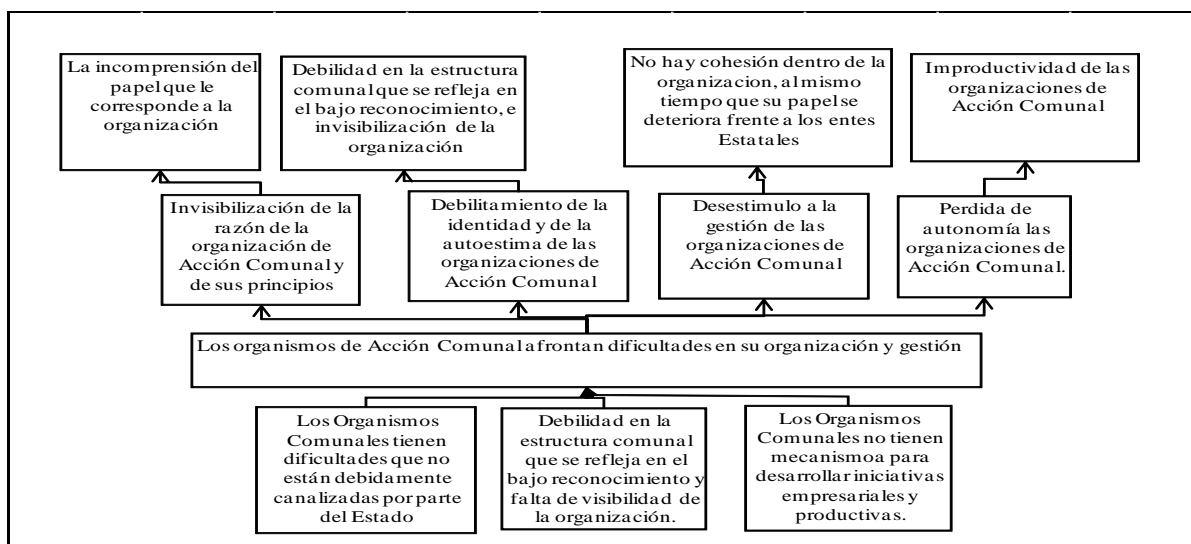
La incomprensión del papel que le corresponde a la organización

Debilidad en la estructura comunal que se refleja en el bajo reconocimiento, e invisibilización de la organización

No hay cohesión dentro de la organizacion, al mismo tiempo que su papel se deteriora frente a los entes Estatales

Improductividad de las organizaciones de Acción Comunal

Invisibilización de la razón de la organización de Acción Comunal y de sus principios

Debilitamiento de la identidad y de la autoestima de las organizaciones de Acción Comunal

Desestimulo a la gestión de las organizaciones de Acción Comunal

Perdida de autonomía las organizaciones de Acción Comunal.

Los organismos de Acción Comunal afrontan dificultades en su organización y gestión

Los Organismos Comunales tienen dificultades que no están debidamente canalizadas por parte del Estado

Debilidad en la estructura comunal que se refleja en el bajo reconocimiento y falta de visibilidad de la organización.

Los Organismos Comunales no tienen mecanismoa para desarrollar iniciativas empresariales y productivas.